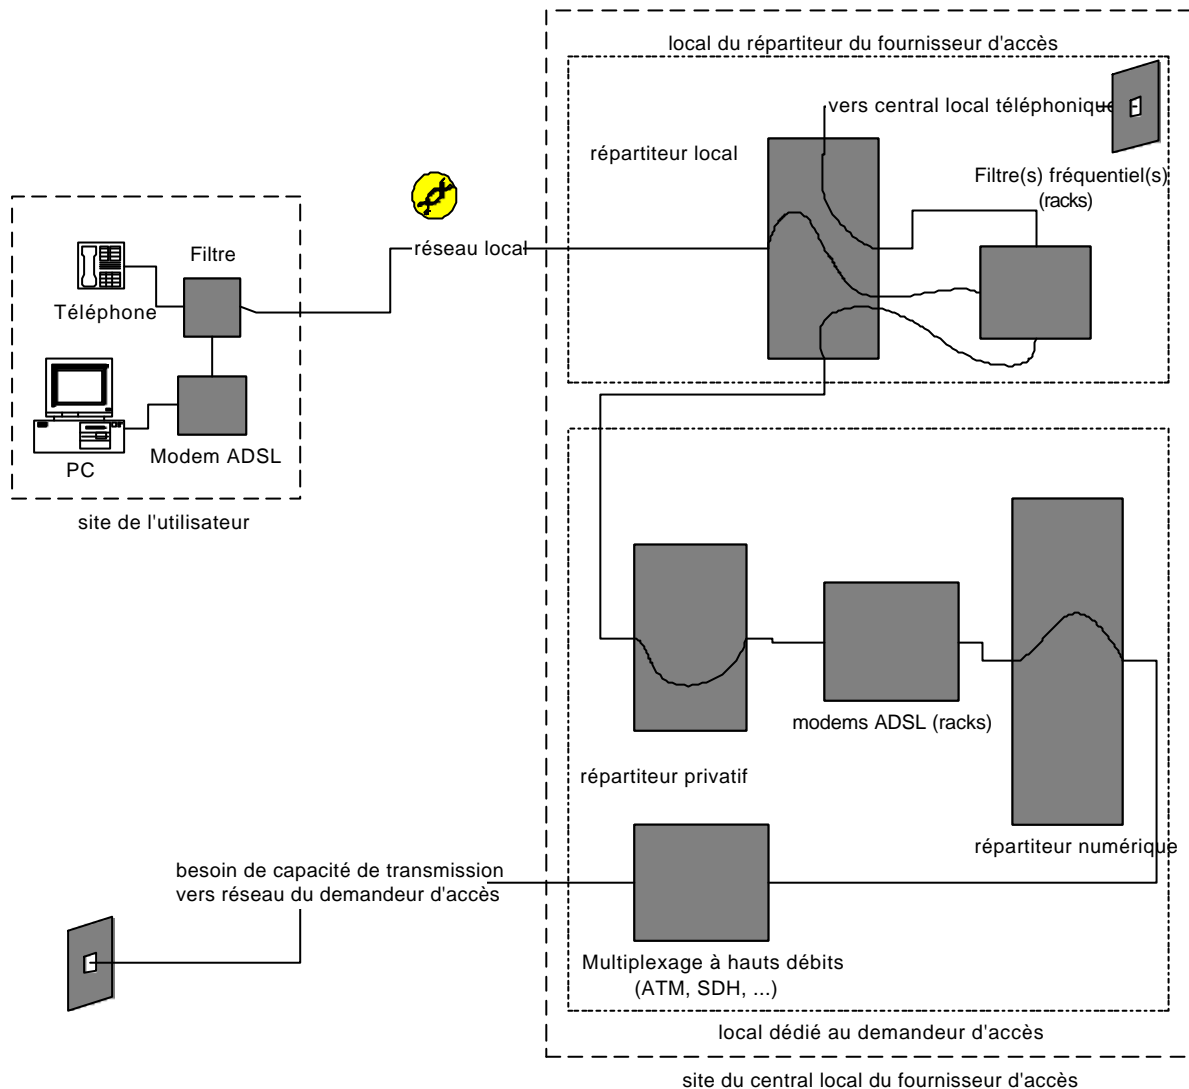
local du répartiteur du fournisseur d'accès

vers central local téléphonique

répartiteur local

Filtre(s) fréquentiel(s) (racks)

Filtre

réseau local

Téléphone

PC

Modem ADSL

site de l'utilisateur

modems ADSL (racks)

répartiteur privatif

répartiteur numérique

besoin de capacité de transmission vers réseau du demandeur d'accès

Multiplexage à hauts débits (ATM, SDH, ...)

local dédié au demandeur d'accès

site du central local du fournisseur d'accès